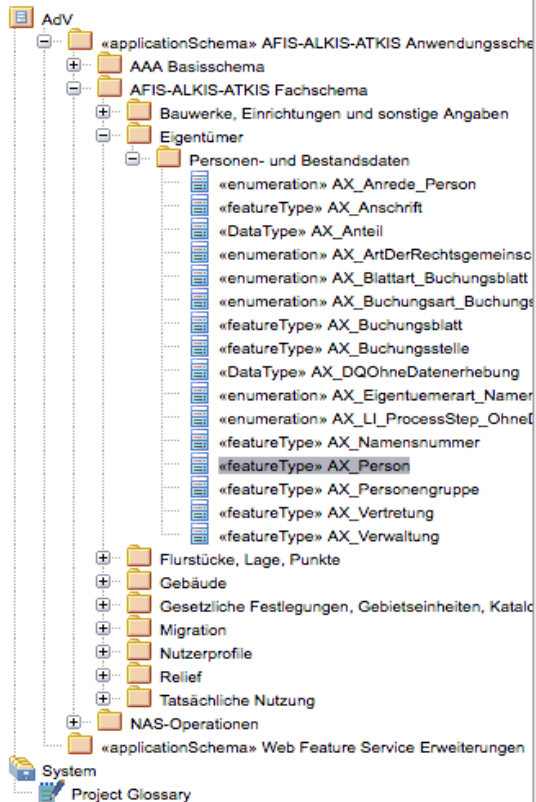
AdV
«applicationSchema» AFIS-ALKIS-ATKIS Anwendungssche
AAA Basisschema
AFIS-ALKIS-ATKIS Fachschema
Bauwerke, Einrichtungen und sonstige Angaben
Eigentümer
Personen- und Bestandsdaten
«enumeration» AX_Anrede_Person
«featureType» AX_Anschrift
«DataType» AX_Anteil
«enumeration» AX_ArtDerRechtsgemeinsc
«enumeration» AX_Blattart_Buchungsblatt
«enumeration» AX_Buchungsart_Buchungs
«featureType» AX_Buchungsblatt
«featureType» AX_Buchungsstelle
«DataType» AX_DQOhneDatenerhebung
«enumeration» AX_Eigentuemerart_Namer
«enumeration» AX_LI_ProcessStep_OhneD
«featureType» AX_Namensnummer
«featureType» AX_Person
«featureType» AX_Personengruppe
«featureType» AX_Vertretung
«featureType» AX_Verwaltung
Flurstücke, Lage, Punkte
Gebäude
Gesetzliche Festlegungen, Gebietseinheiten, Katalo
Migration
Nutzerprofile
Relief
Tatsächliche Nutzung
NAS-Operationen
«applicationSchema» Web Feature Service Erweiterungen
System
Project Glossary